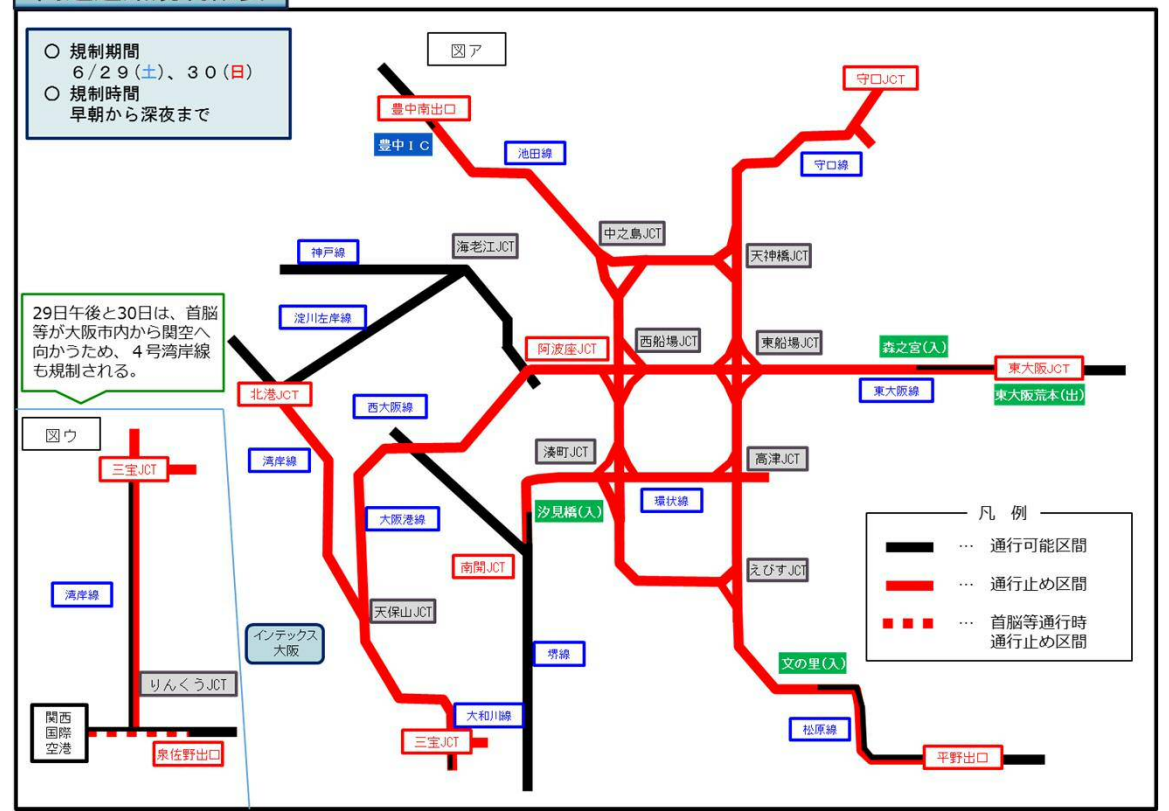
○ 規制期間
6/29(土)、30(日)
○ 規制時間
早朝から深夜まで

図ア

豊中南出口
豊中IC
池田線
守口JCT
守口線
中之島JCT
天神橋JCT
神戸線
海老江JCT
淀川左岸線
阿波座JCT
西船場JCT
東船場JCT
森之宮(入)
東大阪JCT
東大阪線
東大阪荒本(出)
北港JCT
西大阪線
湾岸線
湊町JCT
高津JCT
汐見橋(入)
環状線
大阪港線
南開JCT
えびすJCT
天保山JCT
インテックス大阪
堺線
文の里(入)
大和川線
松原線
三宝JCT
平野出口

29日午後と30日は、首脳等が大阪市内から関空へ向かうため、4号湾岸線も規制される。

図ウ
三宝JCT
湾岸線
りんくうJCT
関西国際空港
泉佐野出口

凡 例
… 通行可能区間
… 通行止め区間
… 首脳等通行時通行止め区間